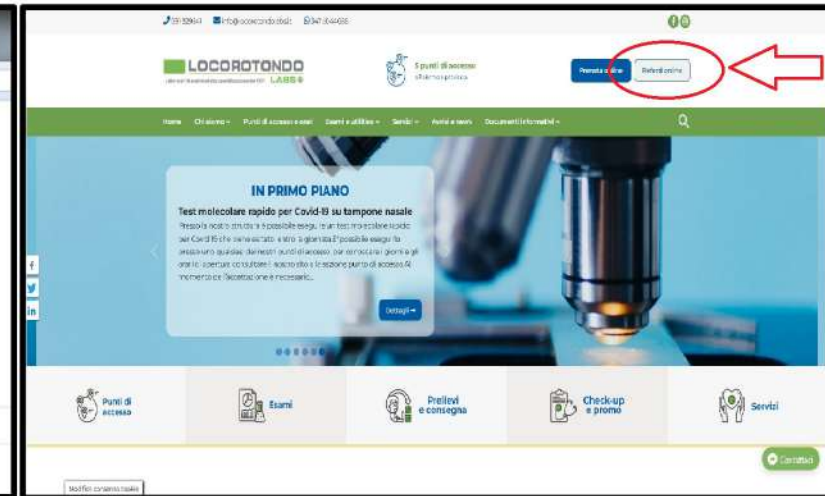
LOCOROTONDO LABS

5 punti di accesso

Prenota online

Referti online

Home Chi siamo Punti di accesso e orari Esami e utilities Servizi Avvisi e news Documenti informativi

IN PRIMO PIANO

Test molecolare rapido per Covid-19 su tampone nasale

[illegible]

Dettagli →

Punti di accesso

Esami

Prelievi e consegna

Check-up e promo

Servizi

Contattaci

Modifica consenso cookie